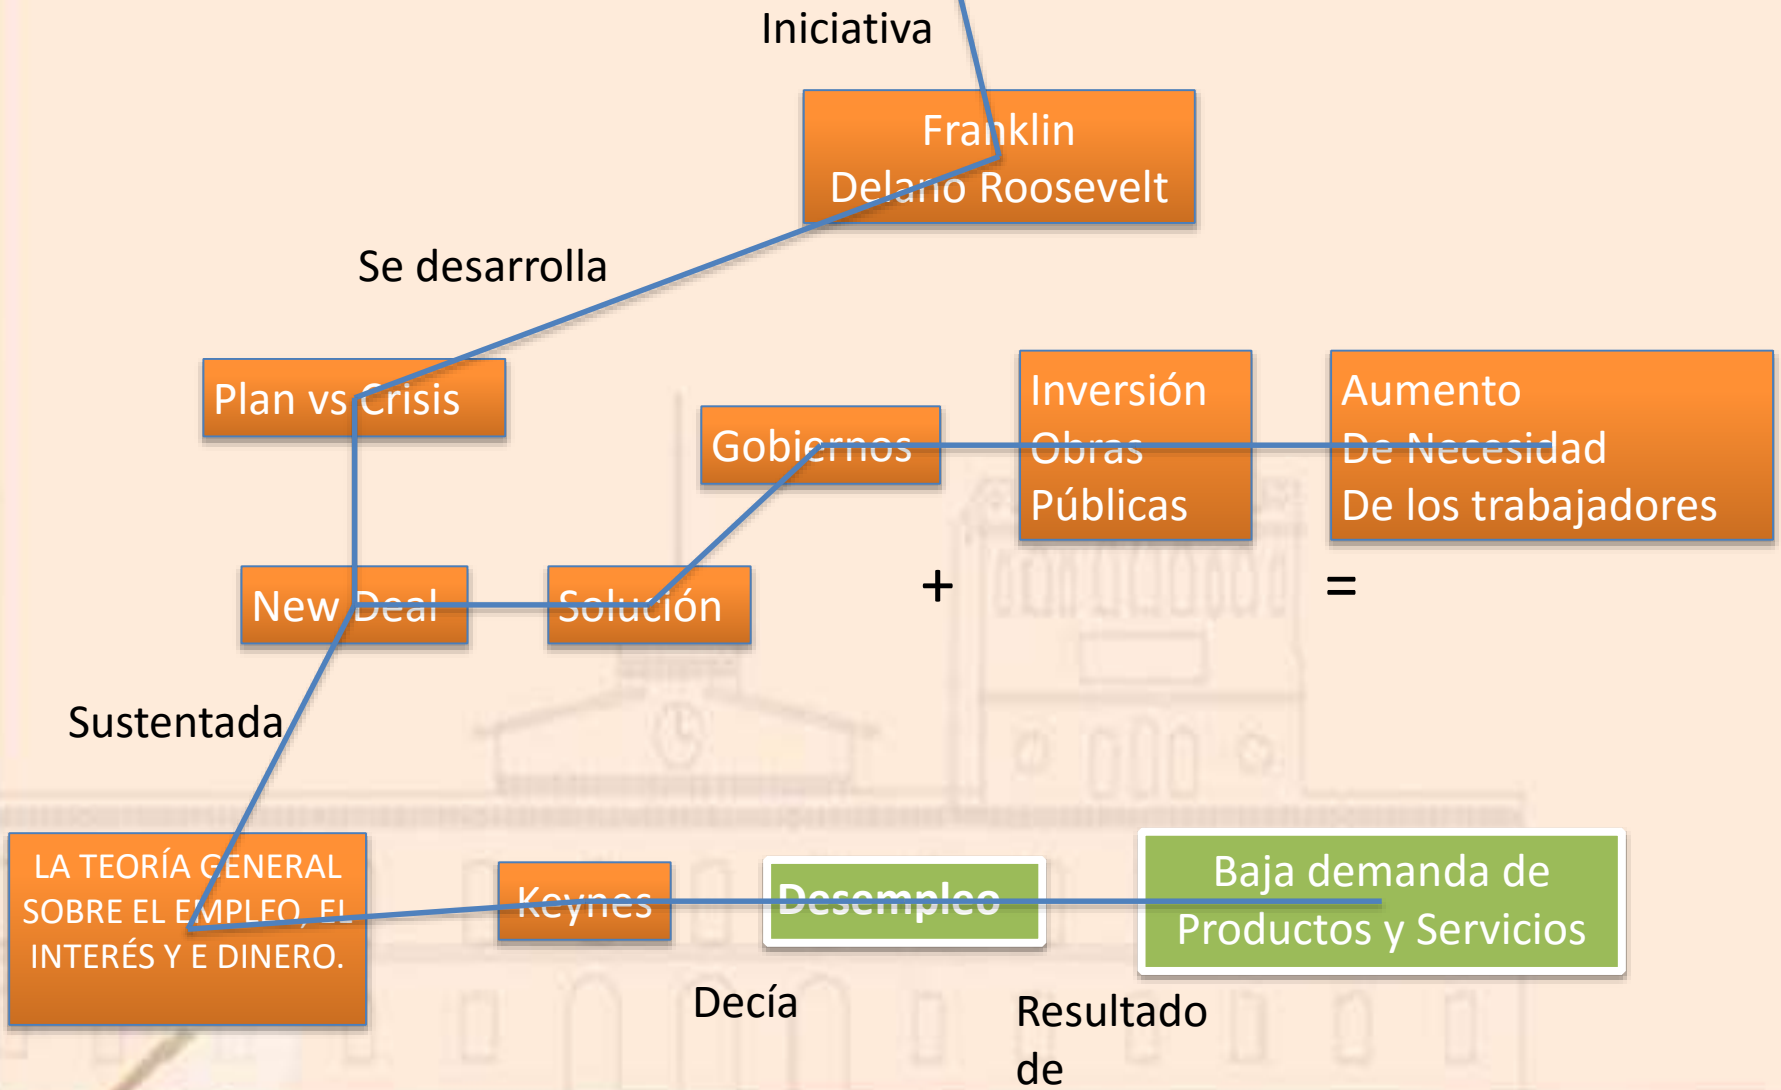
Iniciativa

Franklin Delano Roosevelt

Se desarrolla

Plan vs Crisis

Gobiernos

Inversión Obras Públicas

Aumento De Necesidad De los trabajadores

New Deal

Solución

+

=

Sustentada

LA TEORÍA GENERAL SOBRE EL EMPLEO, EL INTERÉS Y E DINERO.

Keynes

Desempleo

Baja demanda de Productos y Servicios

Decía

Resultado de